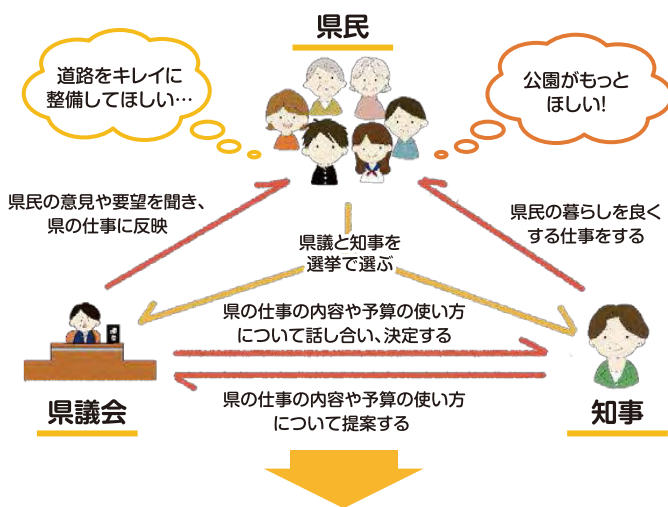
県民

道路をキレイに
整備してほしい…

公園がもっと
ほしい!

県民の意見や要望を聞き、
県の仕事に反映

県議と知事を
選挙で選ぶ

県民の暮らしを良く
する仕事をする

県の仕事の内容や予算の使い方
について話し合い、決定する

県の仕事の内容や予算の使い方
について提案する

県議会

知事